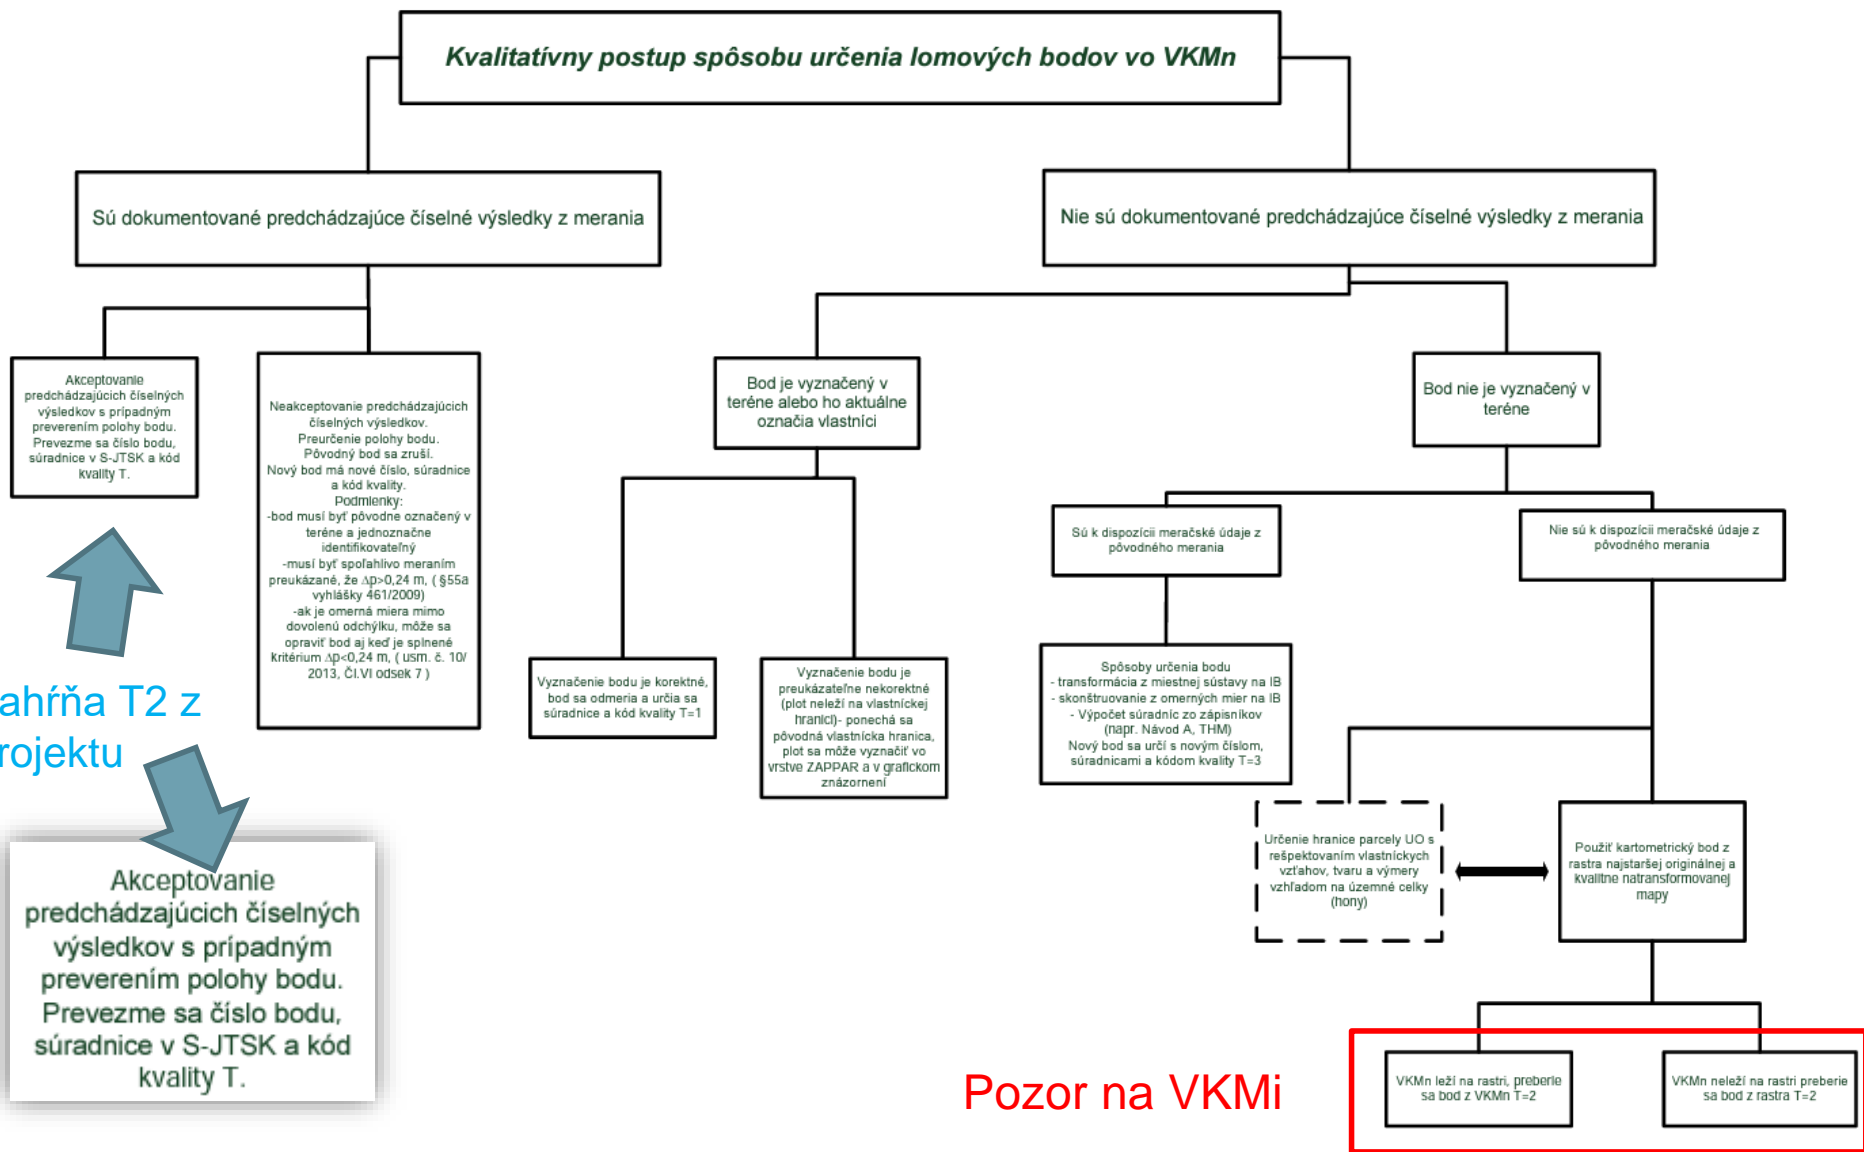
Kvalitatívny postup spôsobu určenia lomových bodov vo VKMn

Sú dokumentované predchádzajúce číselné výsledky z merania

Nie sú dokumentované predchádzajúce číselné výsledky z merania

Akceptovanie predchádzajúcich číselných výsledkov s prípadným preverením polohy bodu. Prevezme sa číslo bodu, súradnice v S-JTSK a kód kvality T.

Neakceptovanie predchádzajúcich číselných výsledkov. Preurčenie polohy bodu. Pôvodný bod sa zruší. Nový bod má nové číslo, súradnice a kód kvality. Podmienky: -bod musí byť pôvodne označený v teréne a jednoznačne identifikovateľný -musí byť spoľahlivo meraním preukázané, že $\Delta p>0,24$ m, ( §55a vyhlášky 461/2009) -ak je omerná miera mimo dovolenú odchýlku, môže sa opraviť bod aj keď je splnené kritérium $\Delta p<0,24$ m, ( usm. č. 10/ 2013, Čl.VI odsek 7 )

Bod je vyznačený v teréne alebo ho aktuálne označia vlastníci

Bod nie je vyznačený v teréne

Vyznačenie bodu je korektné, bod sa odmeria a určia sa súradnice a kód kvality T=1

Vyznačenie bodu je preukázateľne nekorektné (plot neleží na vlastníckej hranici)- ponechá sa pôvodná vlastnícka hranica, plot sa môže vyznačiť vo vrstve ZAPPAR a v grafickom znázornení

Sú k dispozícii meračské údaje z pôvodného merania

Nie sú k dispozícii meračské údaje z pôvodného merania

Spôsoby určenia bodu
- transformácia z miestnej sústavy na IB
- skonštruovanie z omerných mier na IB
- Výpočet súradníc zo zápisníkov (napr. Návod A, THM)
Nový bod sa určí s novým číslom, súradnicami a kódom kvality T=3

ahŕňa T2 z rojektu

Určenie hranice parcely UO s rešpektovaním vlastníckych vzťahov, tvaru a výmery vzhľadom na územné celky (hony)

Použiť kartometrický bod z rastra najstaršej originálnej a kvalitne natransformovanej mapy

Akceptovanie predchádzajúcich číselných výsledkov s prípadným preverením polohy bodu. Prevezme sa číslo bodu, súradnice v S-JTSK a kód kvality T.

Pozor na VKMi

VKMn leží na rastri, preberie sa bod z VKMn T=2

VKMn neleží na rastri preberie sa bod z rastra T=2